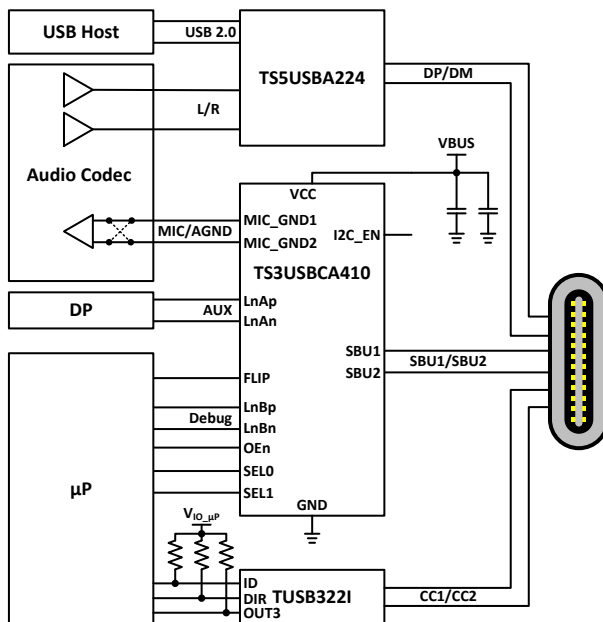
USB Host
USB 2.0
TS5USBA224
DP/DM
L/R
Audio Codec
VBUS
VCC
MIC/AGND
MIC_GND1
MIC_GND2
I2C_EN
TS3USBCA410
DP
AUX
LnAp
LnAn
SBU1
SBU2
SBU1/SBU2
FLIP
Debug
LnBp
LnBn
OEn
μP
SEL0
SEL1
GND
$V_{IO\_\mu P}$
ID
DIR
OUT3
TUSB322I
CC1/CC2